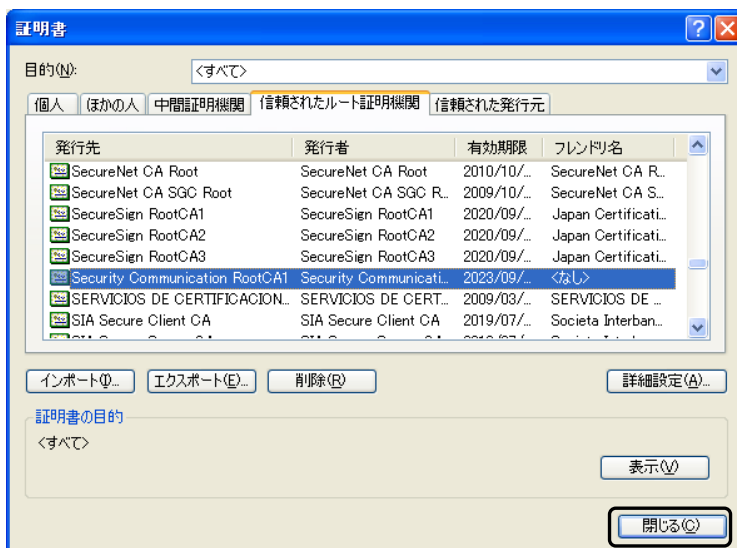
証明書

目的(N): <すべて>

個人 | ほかの人 | 中間証明機関 | 信頼されたルート証明機関 | 信頼された発行元

| 発行先 | 発行者 | 有効期限 | フレンドリ名 |
|---|---|---|---|
| SecureNet CA Root | SecureNet CA Root | 2010/10/... | SecureNet CA R... |
| SecureNet CA SGC Root | SecureNet CA SGC R... | 2009/10/... | SecureNet CA S... |
| SecureSign RootCA1 | SecureSign RootCA1 | 2020/09/... | Japan Certificati... |
| SecureSign RootCA2 | SecureSign RootCA2 | 2020/09/... | Japan Certificati... |
| SecureSign RootCA3 | SecureSign RootCA3 | 2020/09/... | Japan Certificati... |
| Security Communication RootCA1 | Security Communicati... | 2023/09/... | <なし> |
| SERVICIOS DE CERTIFICACION... | SERVICIOS DE CERT... | 2009/03/... | SERVICIOS DE ... |
| SIA Secure Client CA | SIA Secure Client CA | 2019/07/... | Societa Interban... |
| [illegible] | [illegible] | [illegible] | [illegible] |

インポート(I)... エクスポート(E)... 削除(R) 詳細設定(A)...

証明書の目的
<すべて>

表示(V)

閉じる(C)